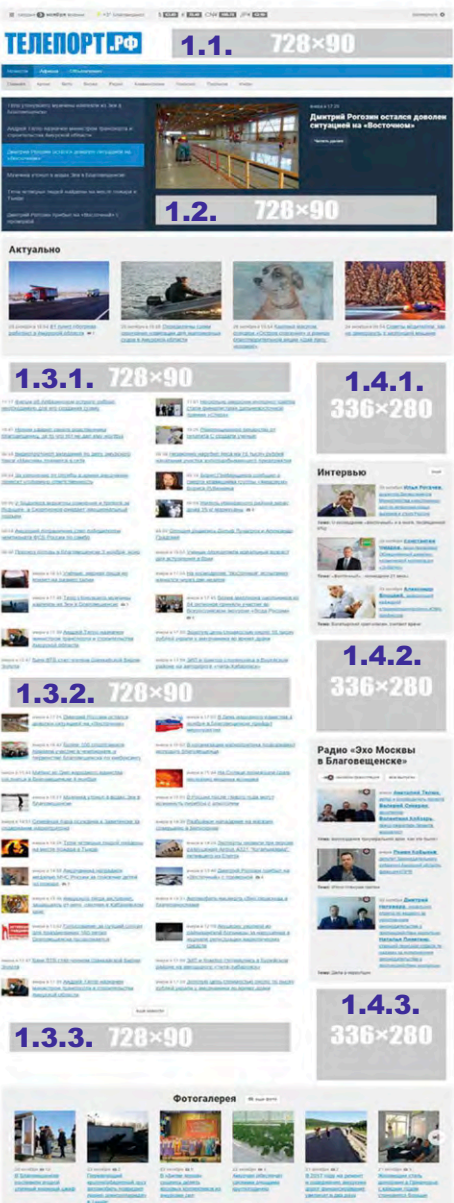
ТЕЛЕПОРТ.РФ

1.1. 728×90

Дмитрий Рогозин остался доволен ситуацией на «Восточном»

1.2. 728×90

Актуально

1.3.1. 728×90

1.4.1. 336×280

Интервью

1.4.2. 336×280

1.3.2. 728×90

Радио «Эхо Москвы в Благовещенске»

1.4.3. 336×280

1.3.3. 728×90

Фотогалерея